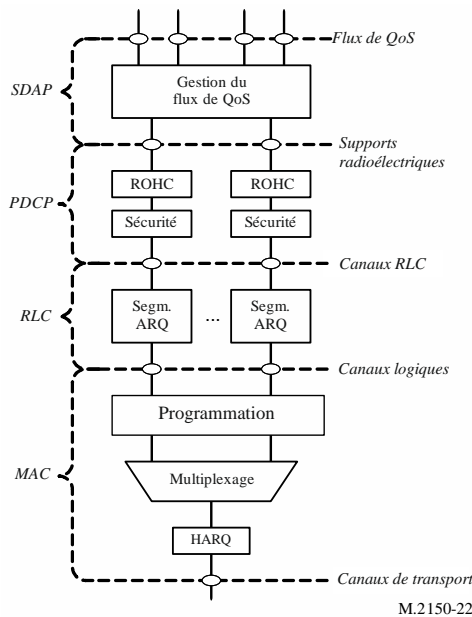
Flux de QoS

SDAP

Gestion du flux de QoS

Supports radioélectriques

PDCP

ROHC

ROHC

Sécurité

Sécurité

Canaux RLC

RLC

Segm. ARQ

...

Segm. ARQ

Canaux logiques

Programmation

MAC

Multiplexage

HARQ

Canaux de transport

M.2150-22